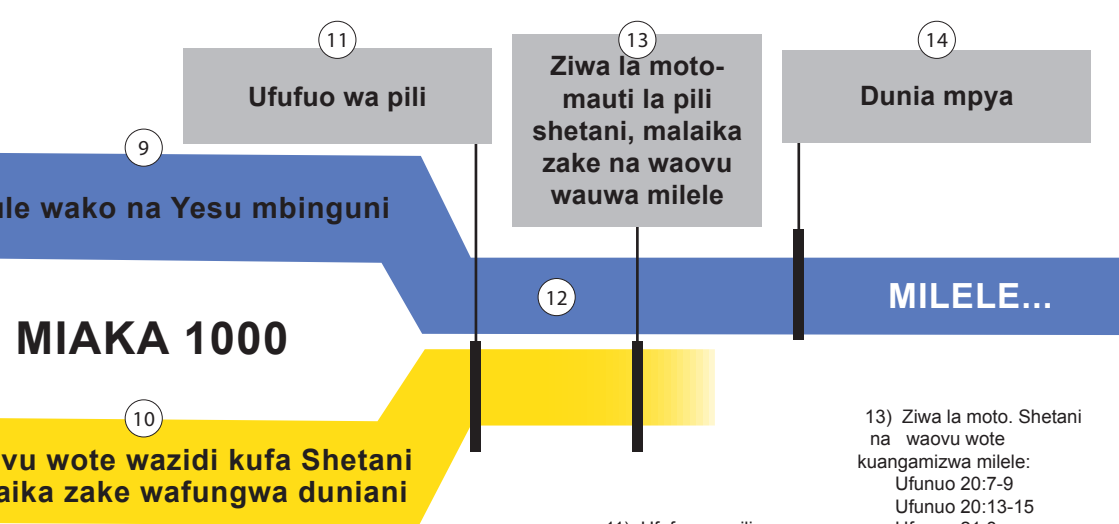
11

Ufufuo wa pili

13

Ziwa la moto-mauti la pili shetani, malaika zake na waovu wauwa milele

14

Dunia mpya

9

ule wako na Yesu mbinguni

12

MILELE...

MIAKA 1000

10

vu wote wazidi kufa Shetani aika zake wafungwa duniani

13) Ziwa la moto. Shetani na waovu wote kuangamizwa milele:
Ufunuo 20:7-9
Ufunuo 20:13-15
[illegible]

11) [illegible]